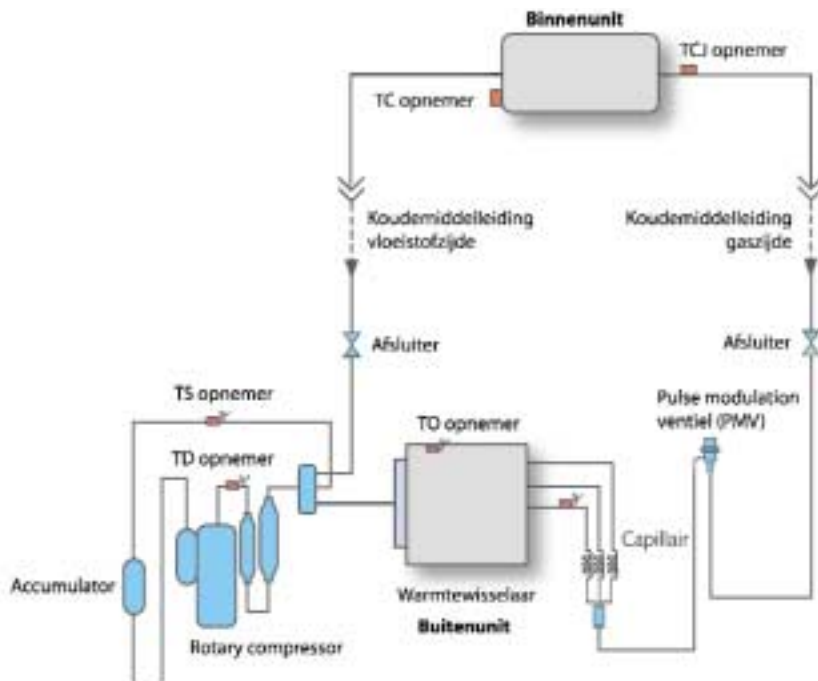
Binnenunit

TCJ opnemer

TC opnemer

Koudemiddelleiding vloeistofzijde

Koudemiddelleiding gaszijde

Afsluiter

Afsluiter

TS opnemer

Pulse modulation ventiel (PMV)

TO opnemer

TD opnemer

Capillair

Accumulator

Warmtewisselaar

Buitenunit

Rotary compressor